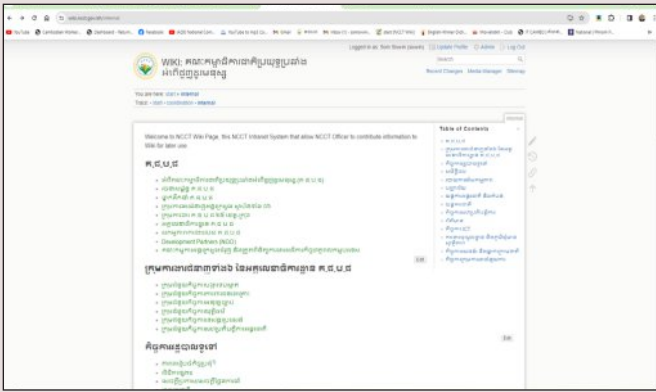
WIKI: គណៈកម្មាធិការជាតិប្រយុទ្ធប្រឆាំងការប្រែប្រួលអាកាសធាតុ

Logged in as: Som Sovan (sovan) | Update Profile | Admin | Log Out

Search

Recent Changes | Media Manager | Sitemap

You are here: start » internal

Trace: • start • constitution • internal

Welcome to NCCT Wiki Page, this NCCT Intranet System that allow NCCT Officer to contribute information to Wiki for later use.

គ.ជ.ប.ជ

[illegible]

Development Partners (NGO)

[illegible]

ក្រុមការងារជំនាញទាំង៦ នៃអគ្គលេខាធិការដ្ឋាន គ.ជ.ប.ជ

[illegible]

Table of Contents

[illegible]